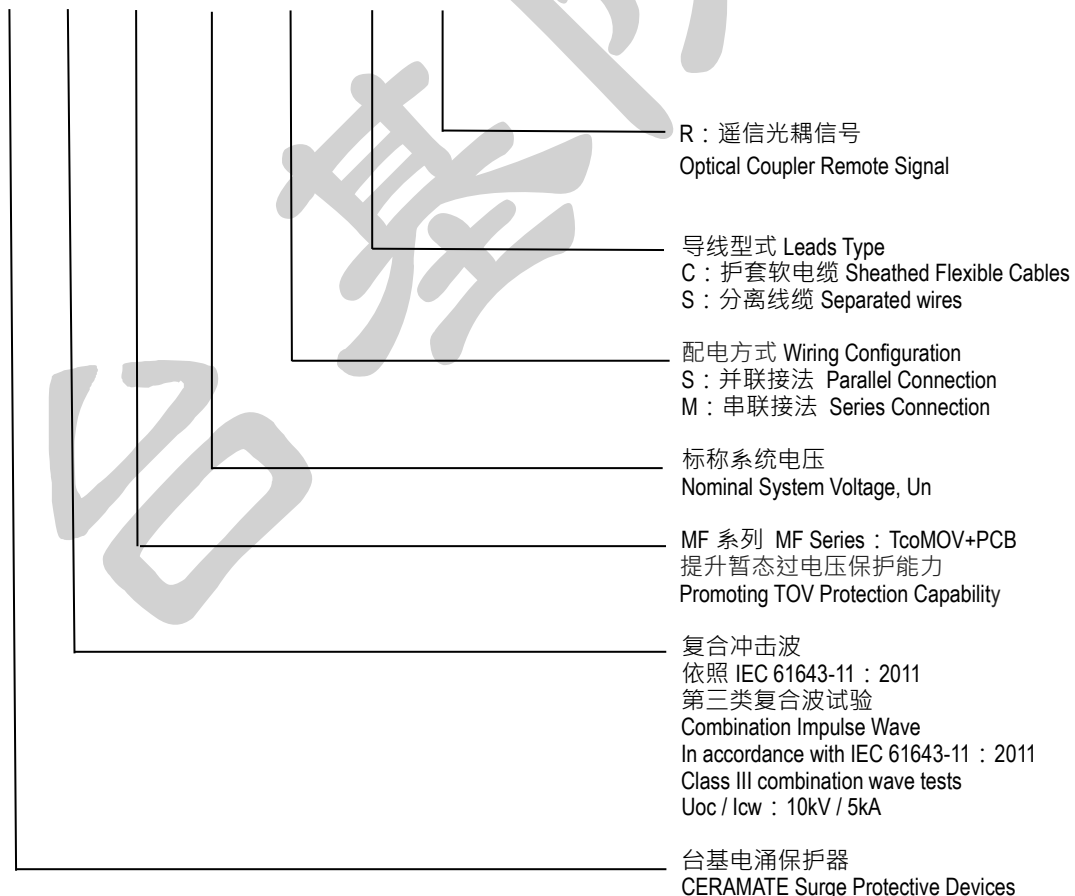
R：遥信光耦信号
Optical Coupler Remote Signal

导线型式 Leads Type
C：护套软电缆 Sheathed Flexible Cables
S：分离线缆 Separated wires

配电方式 Wiring Configuration
S：并联接法 Parallel Connection
M：串联接法 Series Connection

标称系统电压
Nominal System Voltage, Un

MF 系列 MF Series：TcoMOV+PCB
提升暂态过电压保护能力
Promoting TOV Protection Capability

复合冲击波
依照 IEC 61643-11：2011
第三类复合波试验
Combination Impulse Wave
In accordance with IEC 61643-11：2011
Class III combination wave tests
Uoc / Icw：10kV / 5kA

台基电涌保护器
CERAMATE Surge Protective Devices